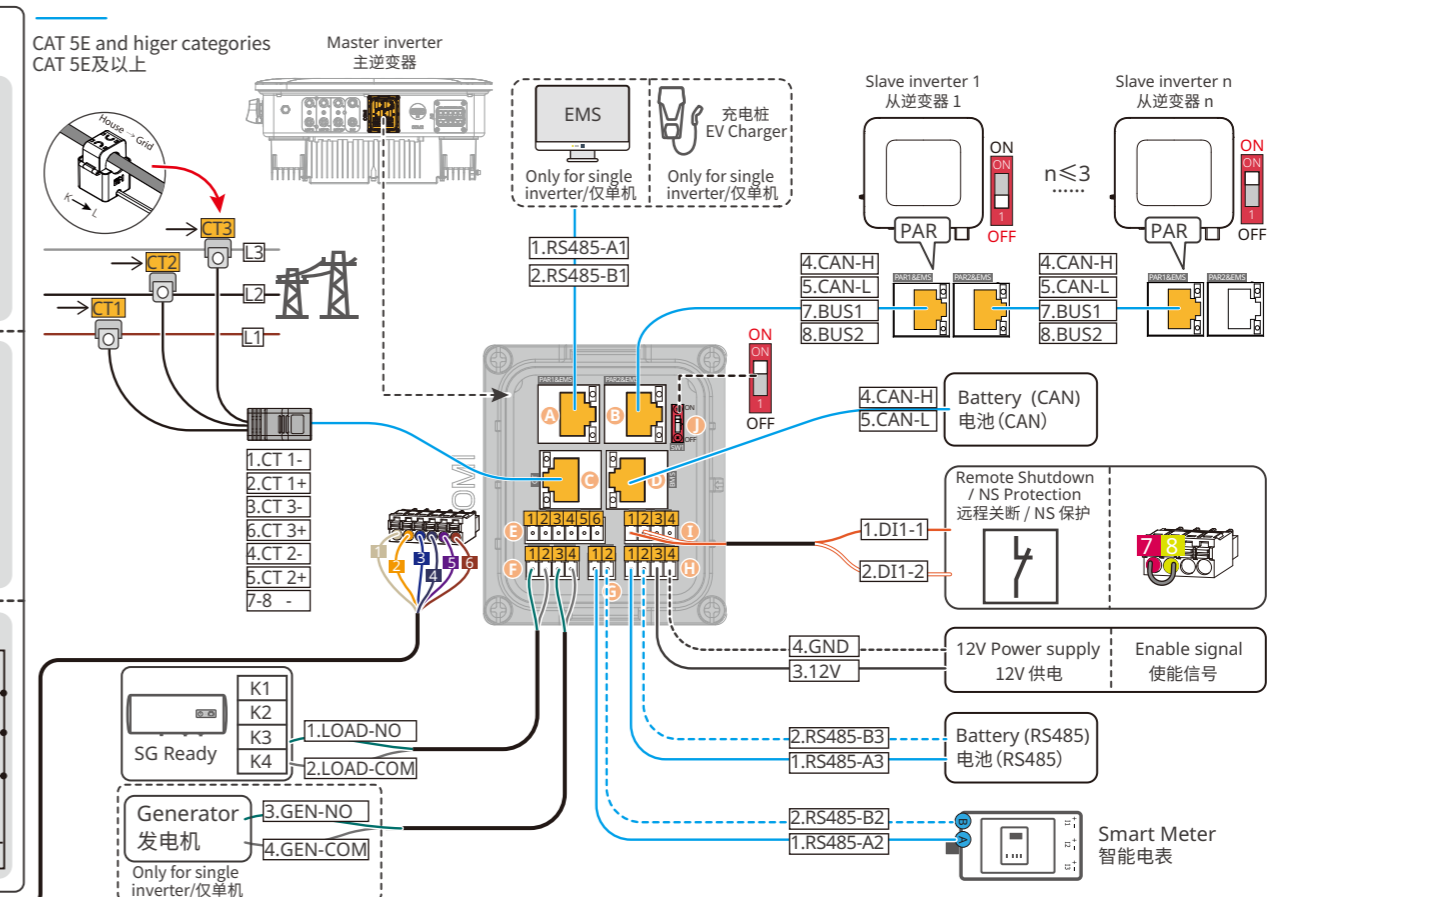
CAT 5E and higer categories
CAT 5E及以上

Master inverter
主逆变器

House Grid
K L

EMS
Only for single inverter/仅单机

充电桩
EV Charger
Only for single inverter/仅单机

Slave inverter 1
从逆变器 1

Slave inverter n
从逆变器 n

ON
ON
1
OFF
PAR

n≤3
......

ON
ON
1
OFF
PAR

CT3
CT2
CT1
L3
L2
L1

1.RS485-A1
2.RS485-B1

4.CAN-H
5.CAN-L
7.BUS1
8.BUS2

PAR1&EMS PAR2&EMS

4.CAN-H
5.CAN-L
7.BUS1
8.BUS2

PAR1&EMS PAR2&EMS

ON
ON
1
OFF

PAR1&EMS PAR2&EMS
A B J
C D
ON
OFF

4.CAN-H
5.CAN-L

Battery (CAN)
电池 (CAN)

1.CT 1-
2.CT 1+
3.CT 3-
6.CT 3+
4.CT 2-
5.CT 2+
7-8 -

1 2 3 4 5 6

E 1 2 3 4 5 6
1 2 3 4 I
F 1 2 3 4
1 2 G
1 2 3 4 H

Remote Shutdown / NS Protection
远程关断 / NS 保护

1.DI1-1
2.DI1-2

7 8

4.GND
3.12V

12V Power supply
12V 供电

Enable signal
使能信号

SG Ready
K1
K2
K3
K4

1.LOAD-NO
2.LOAD-COM

2.RS485-B3
1.RS485-A3

Battery (RS485)
电池 (RS485)

Generator
发电机
Only for single inverter/仅单机

3.GEN-NO
4.GEN-COM

2.RS485-B2
1.RS485-A2

B
A

Smart Meter
智能电表